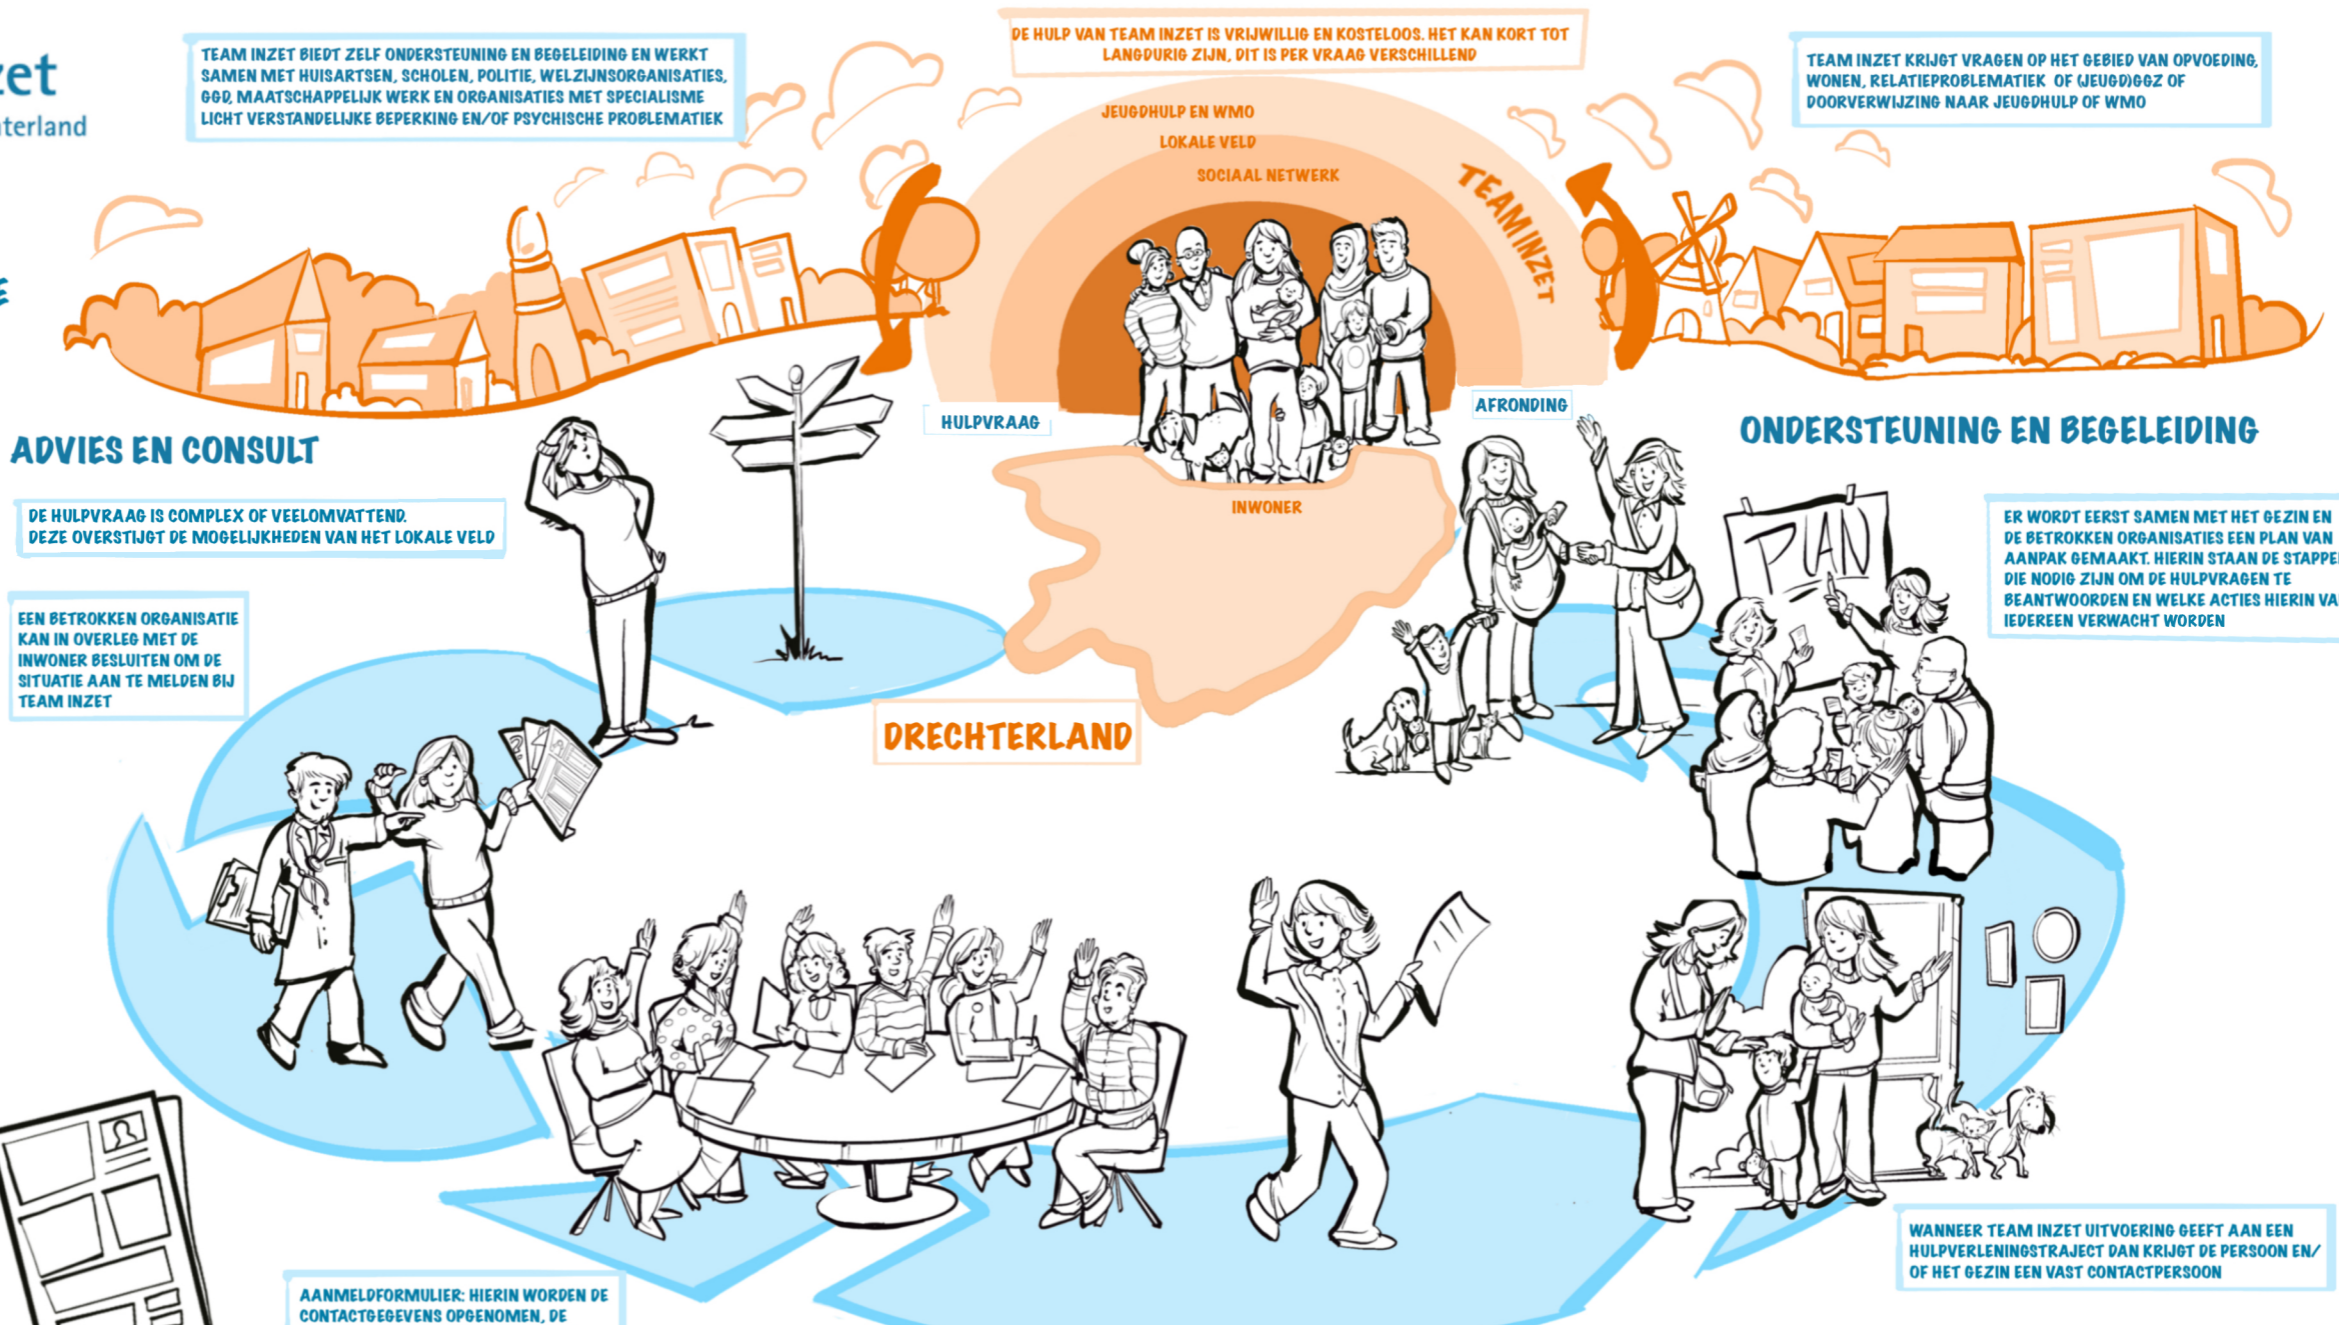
zet
terland

TEAM INZET BIEDT ZELF ONDERSTEUNING EN BEGELEIDING EN WERKT SAMEN MET HUISARTSEN, SCHOLEN, POLITIE, WELZIJNSORGANISATIES, GGD, MAATSCHAPPELIJK WERK EN ORGANISATIES MET SPECIALISME LICHT VERSTANDELIJKE BEPERKING EN/OF PSYCHISCHE PROBLEMATIEK

DE HULP VAN TEAM INZET IS VRIJWILLIG EN KOSTELOOS. HET KAN KORT TOT LANGDURIG ZIJN, DIT IS PER VRAAG VERSCHILLEND

TEAM INZET KRIJGT VRAGEN OP HET GEBIED VAN OPVOEDING, WONEN, RELATIEPROBLEMATIEK OF (JEUGD)GGZ OF DOORVERWIJZING NAAR JEUGDHULP OF WMO

JEUGDHULP EN WMO
LOKALE VELD
SOCIAAL NETWERK
TEAM INZET

HULPVRAAG
AFRONDING
INWONER

ADVIES EN CONSULT

ONDERSTEUNING EN BEGELEIDING

DE HULPVRAAG IS COMPLEX OF VEELOMVATTEND. DEZE OVERSTIJGT DE MOGELIJKHEDEN VAN HET LOKALE VELD

EEN BETROKKEN ORGANISATIE KAN IN OVERLEG MET DE INWONER BESLUITEN OM DE SITUATIE AAN TE MELDEN BIJ TEAM INZET

DRECHTERLAND

PLAN

ER WORDT EERST SAMEN MET HET GEZIN EN DE BETROKKEN ORGANISATIES EEN PLAN VAN AANPAK GEMAAKT. HIERIN STAAN DE STAPPE DIE NODIG ZIJN OM DE HULPVRAGEN TE BEANTWOORDEN EN WELKE ACTIES HIERIN VA IEDEREEN VERWACHT WORDEN

WANNEER TEAM INZET UITVOERING GEEFT AAN EEN HULPVERLENINGSTRAJECT DAN KRIJGT DE PERSOON EN/ OF HET GEZIN EEN VAST CONTACTPERSOON

AANMELDFORMULIER: HIERIN WORDEN DE CONTACTGEGEVENS OPGENOMEN, DE